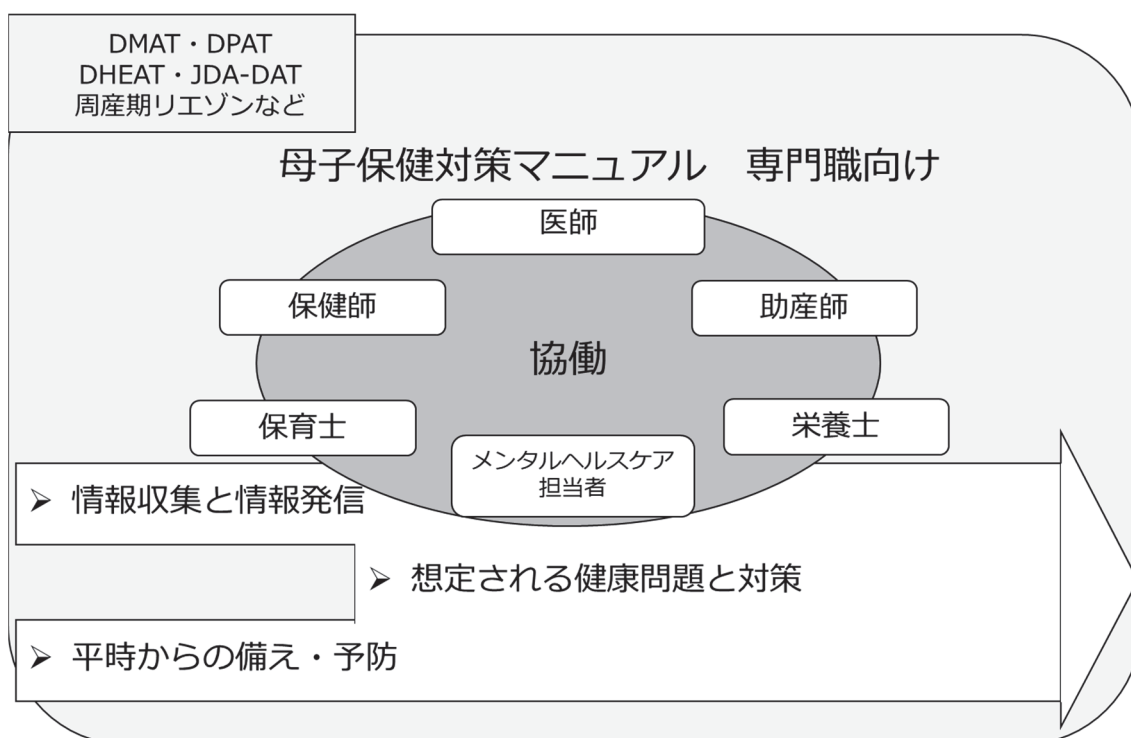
DMAT・DPAT
DHEAT・JDA-DAT
周産期リエゾンなど

母子保健対策マニュアル　専門職向け

医師

保健師

助産師

協働

保育士

栄養士

メンタルヘルスケア担当者

➢ 情報収集と情報発信

➢ 想定される健康問題と対策

➢ 平時からの備え・予防